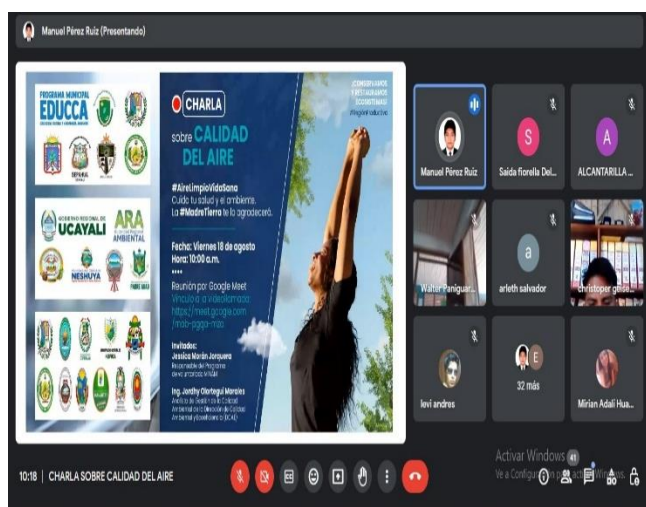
Manuel Pérez Ruiz (Presentando)

PROGRAMA MUNICIPAL
EDUCCA

UCAYALI
ARA
AMBIENTAL
NESHUYA

CHARLA
sobre CALIDAD DEL AIRE

#AireLimpioVidaSana
Cuida tu salud y el ambiente.
La #MadreTierra te lo agradecerá.

Fecha: Viernes 18 de agosto
Hora: 10:00 a.m.

Reunión por Google Meet
Vínculo a videollamada:
https://meet.google.com
/mab-pgga-mdo

Invitados:
Jessica Morán Jorquera
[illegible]

Ing. Jordhy Olortegui Morales
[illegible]

Manuel Pérez Ruiz
Saida fiorella Del...
ALCANTARILLA ...
Walter Paniguar...
arleth salvador
christoper geise...
levi andres
32 más
Mirian Adali Hua...

10:18 | CHARLA SOBRE CALIDAD DEL AIRE

Activar Windows
Ve a Configuración para activar Windows.